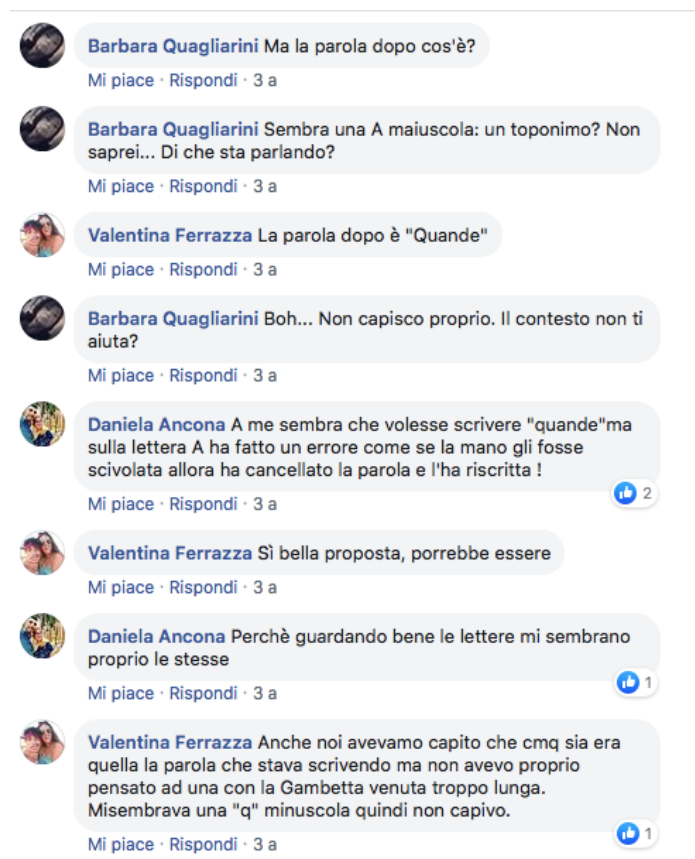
Barbara Quagliarini Ma la parola dopo cos'è?

Mi piace · Rispondi · 3 a

Barbara Quagliarini Sembra una A maiuscola: un toponimo? Non saprei... Di che sta parlando?

Mi piace · Rispondi · 3 a

Valentina Ferrazza La parola dopo è "Quande"

Mi piace · Rispondi · 3 a

Barbara Quagliarini Boh... Non capisco proprio. Il contesto non ti aiuta?

Mi piace · Rispondi · 3 a

Daniela Ancona A me sembra che volesse scrivere "quande"ma sulla lettera A ha fatto un errore come se la mano gli fosse scivolata allora ha cancellato la parola e l'ha riscritta !

Mi piace · Rispondi · 3 a

2

Valentina Ferrazza Sì bella proposta, porrebbe essere

Mi piace · Rispondi · 3 a

Daniela Ancona Perchè guardando bene le lettere mi sembrano proprio le stesse

Mi piace · Rispondi · 3 a

1

Valentina Ferrazza Anche noi avevamo capito che cmq sia era quella la parola che stava scrivendo ma non avevo proprio pensato ad una con la Gambetta venuta troppo lunga. Misembrava una "q" minuscola quindi non capivo.

Mi piace · Rispondi · 3 a

1